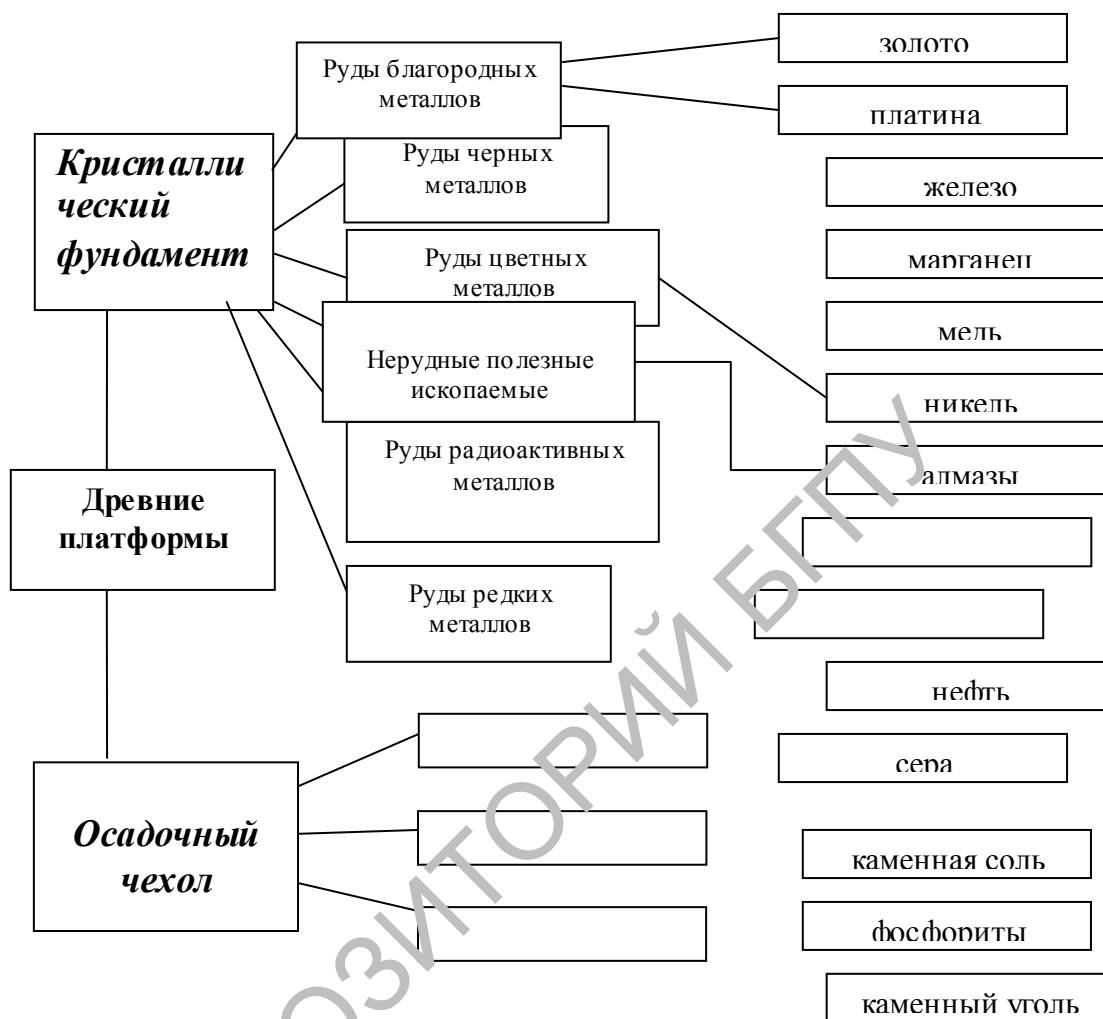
Кристаллический фундамент

Руды благородных металлов

Руды черных металлов

Руды цветных металлов

Нерудные полезные ископаемые

Руды радиоактивных металлов

Руды редких металлов

Древние платформы

Осадочный чехол

золото

платина

железо

марганец

медь

никель

алмазы

нефть

сера

каменная соль

фосфориты

каменный уголь

РЕПОЗИТОРИЙ БГПУ